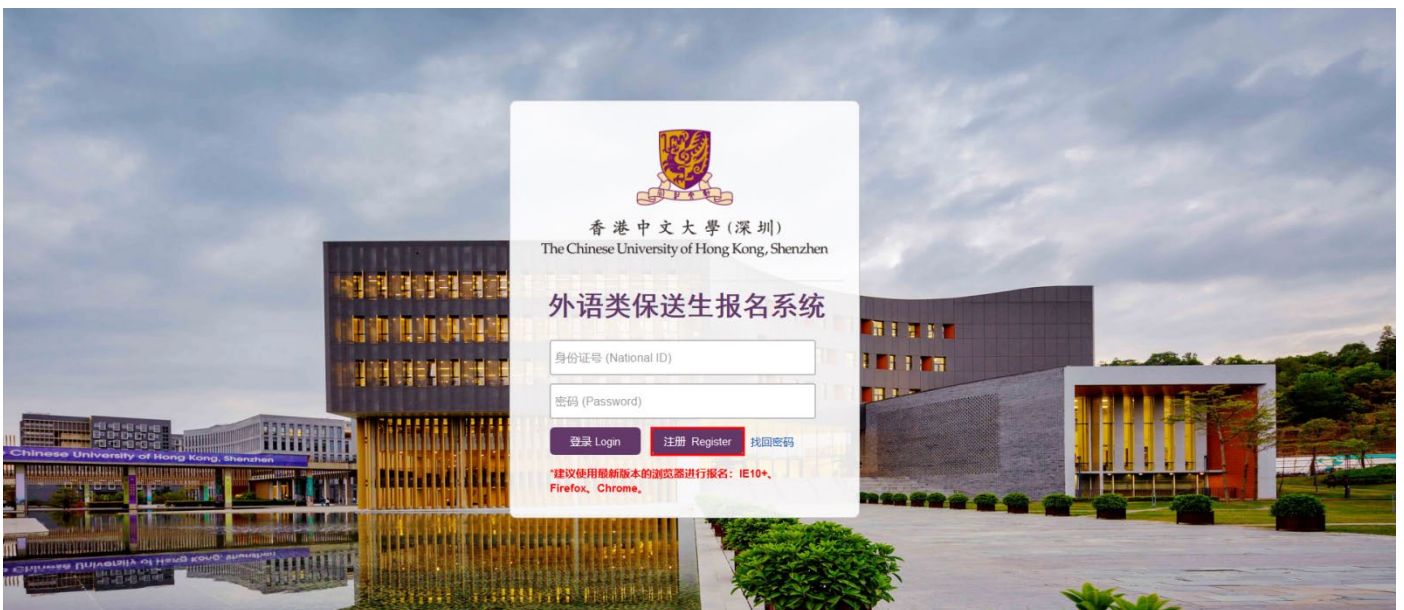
香港中文大學(深圳)
The Chinese University of Hong Kong, Shenzhen

外语类保送生报名系统

身份证号 (National ID)

密码 (Password)

登录 Login

注册 Register

找回密码

*建议使用最新版本的浏览器进行报名：IE10+、Firefox、Chrome。

Chinese University of Hong Kong, Shenzhen